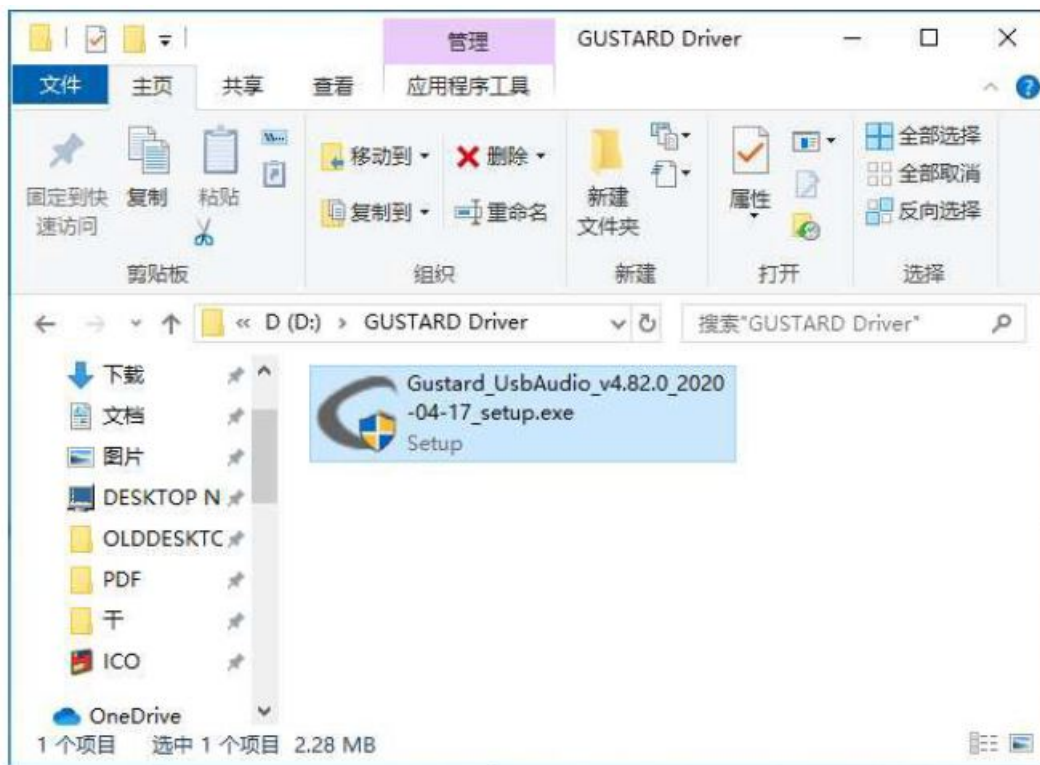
管理 GUSTARD Driver

文件 主页 共享 查看 应用程序工具

固定到快速访问 复制 粘贴
剪贴板

移动到 ▾ 删除 ▾
复制到 ▾ 重命名
组织

新建文件夹
新建

属性
打开

全部选择
全部取消
反向选择
选择

« D (D:) › GUSTARD Driver

搜索"GUSTARD Driver"

下载
文档
图片
DESKTOP N
OLDDESKTC
PDF
干
ICO
OneDrive

Gustard_UsbAudio_v4.82.0_2020-04-17_setup.exe
Setup

1 个项目 选中 1 个项目 2.28 MB